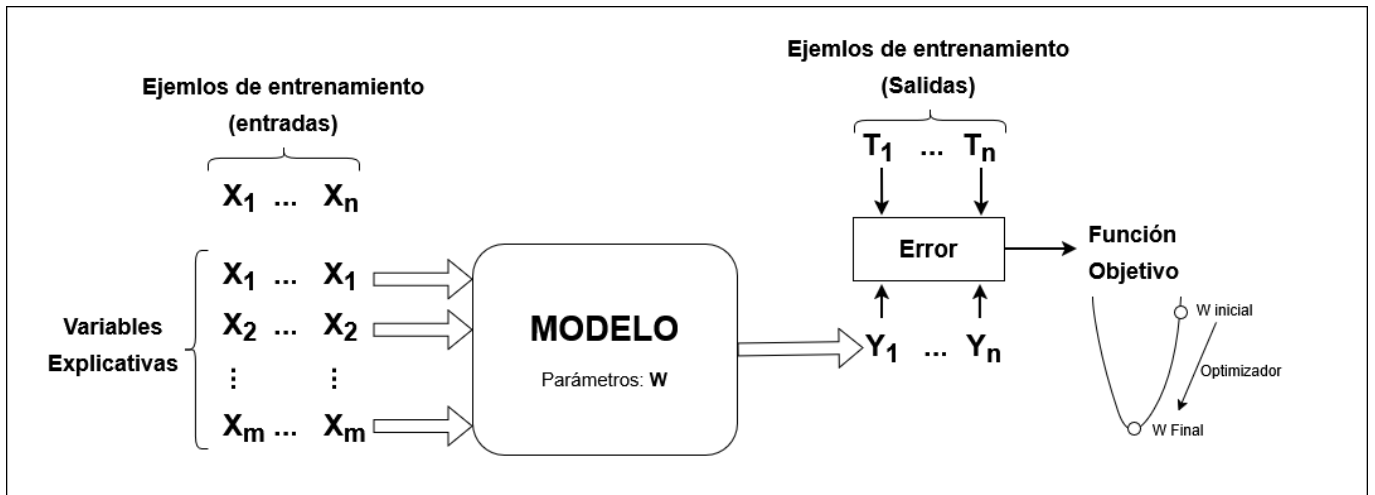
Ejemlos de entrenamiento
(entradas)

$X_1$ ... $X_n$

Variables Explicativas

$X_1$ ... $X_1$
$X_2$ ... $X_2$
⋮ ⋮
$X_m$ ... $X_m$

MODELO
Parámetros: W

Ejemlos de entrenamiento
(Salidas)

$T_1$ ... $T_n$

Error

$Y_1$ ... $Y_n$

Función Objetivo

W inicial
Optimizador
W Final